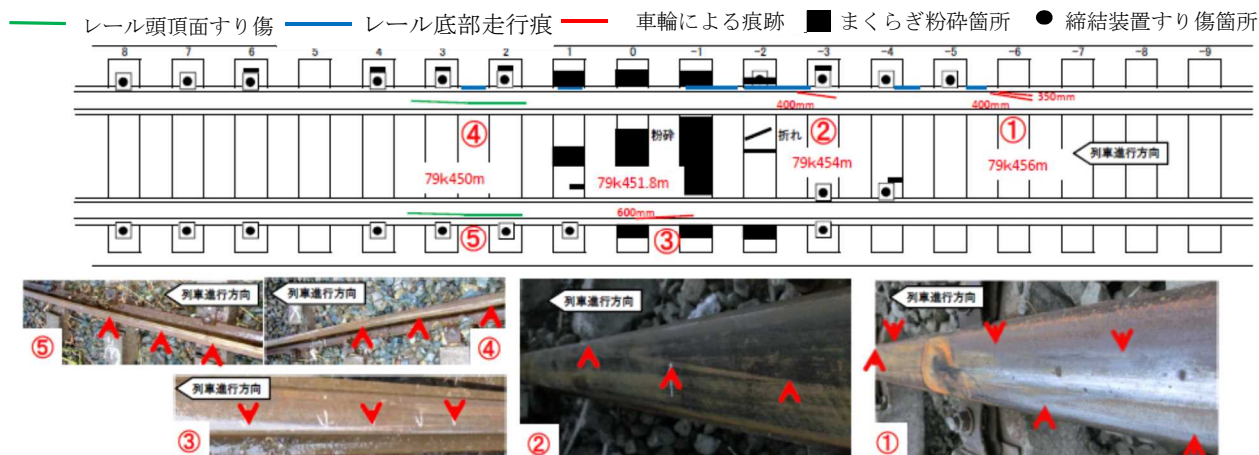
レール頭頂面すり傷 レール底部走行痕 車輪による痕跡 まくらぎ粉砕箇所 締結装置すり傷箇所

8 7 6 5 4 3 2 1 0 −1 −2 −3 −4 −5 −6 −7 −8 −9

400mm 400mm 350mm

④ 粉砕 折れ ② ①

列車進行方向

79k450m 79k451.8m 79k454m 79k456m

600mm

⑤ ③

列車進行方向 ⑤

列車進行方向 ④

列車進行方向 ③

列車進行方向 ②

列車進行方向 ①